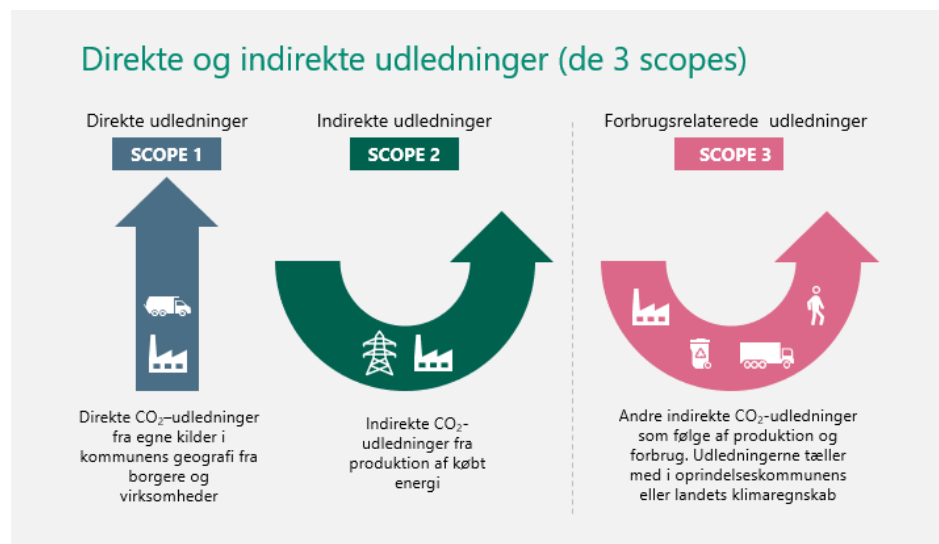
Direkte og indirekte udledninger (de 3 scopes)

Direkte udledninger

SCOPE 1

Direkte $CO_2$–udledninger fra egne kilder i kommunens geografi fra borgere og virksomheder

Indirekte udledninger

SCOPE 2

Indirekte $CO_2$-udledninger fra produktion af købt energi

Forbrugsrelaterede udledninger

SCOPE 3

Andre indirekte $CO_2$-udledninger som følge af produktion og forbrug. Udledningerne tæller med i oprindelseskommunens eller landets klimaregnskab